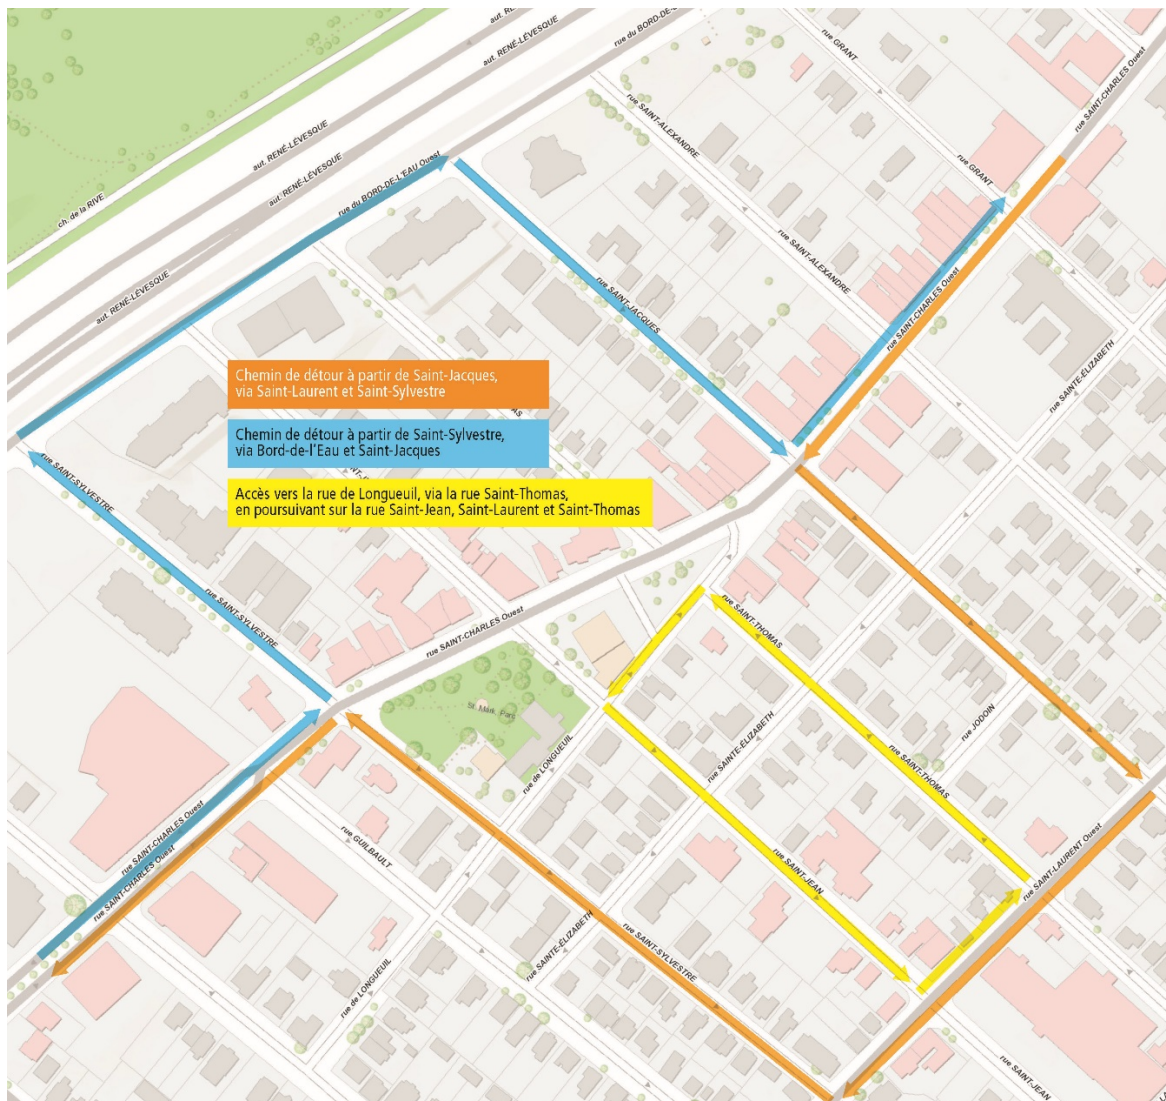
Chemin de détour à partir de Saint-Jacques, via Saint-Laurent et Saint-Sylvestre

Chemin de détour à partir de Saint-Sylvestre, via Bord-de-l'Eau et Saint-Jacques

Accès vers la rue de Longueuil, via la rue Saint-Thomas, en poursuivant sur la rue Saint-Jean, Saint-Laurent et Saint-Thomas

aut. RENÉ-LÉVESQUE
aut. RENÉ-LÉVESQUE
aut. RENÉ-LÉVESQUE
aut. RENÉ-LÉVESQUE
aut. R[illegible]
ch. de la RIVE
rue du BORD-DE-L'EAU Ouest
rue du BORD-DE-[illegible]
rue GRANT
rue GRANT
rue SAINT-CHARLES Ouest
rue SAINT-CHARLES Ouest
rue SAINT-ALEXANDRE
rue SAINT-ALEXANDRE
rue SAINT-JACQUES
rue SAINT-CHARLES Ouest
rue SAINTE-ELIZABETH
rue SAINT-SYLVESTRE
rue SAINT-SYLVESTRE
rue SAINT-CHARLES Ouest
rue SAINT-THOMAS
rue SAINT-THOMAS
St. Mark Parc
rue de LONGUEUIL
rue SAINTE-ELIZABETH
rue JODOIN
rue SAINT-CHARLES Ouest
rue SAINT-CHARLES Ouest
rue GUILBAULT
rue SAINT-JEAN
rue SAINT-LAURENT Ouest
rue SAINTE-ELIZABETH
rue SAINT-SYLVESTRE
rue de LONGUEUIL
rue SAINT-JEAN